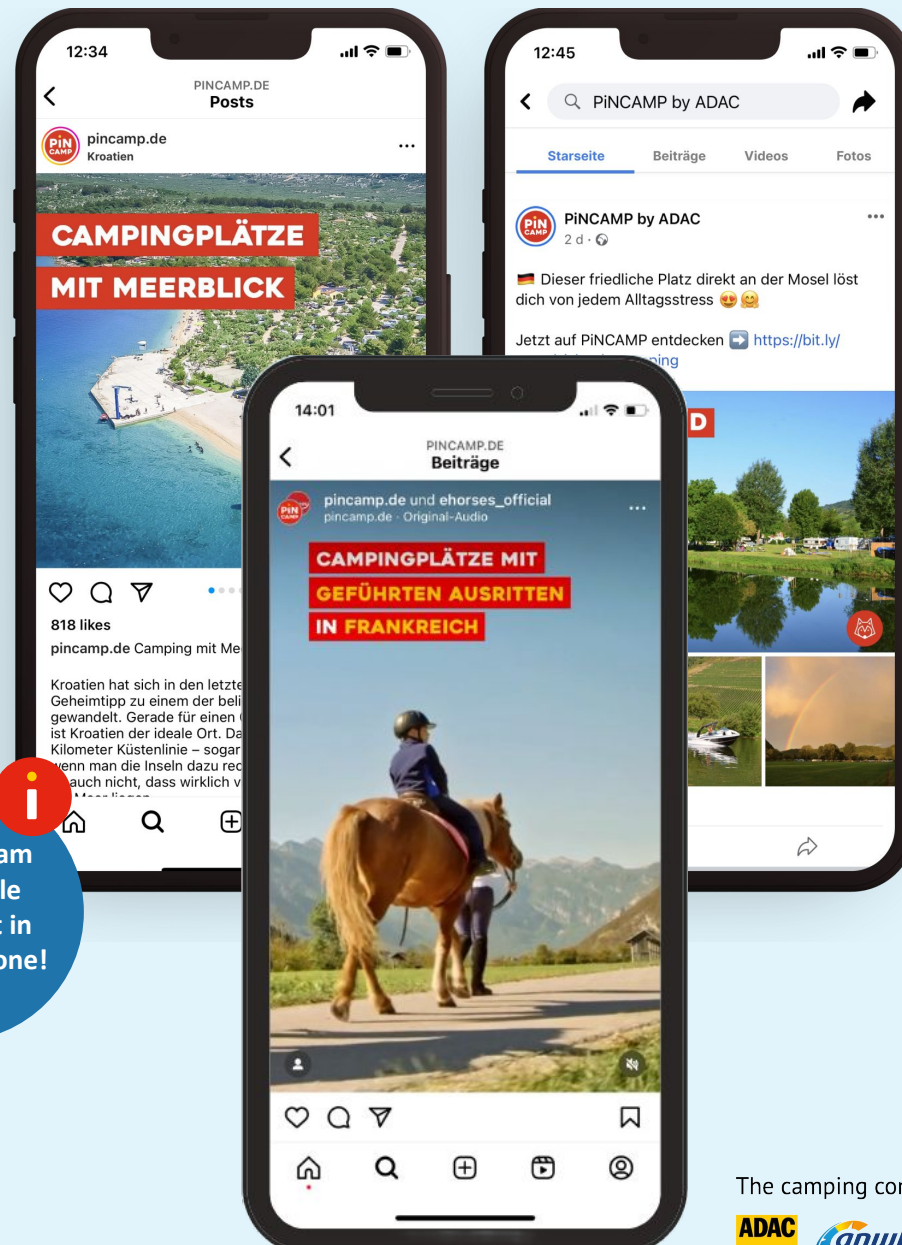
12:34

PINCAMP.DE
Posts

pincamp.de
Kroatien

CAMPINGPLÄTZE MIT MEERBLICK

818 likes

pincamp.de Camping mit Me

Kroatien hat sich in den letzte Geheimtipp zu einem der beli gewandelt. Gerade für einen ist Kroatien der ideale Ort. Da Kilometer Küstenlinie – sogar wenn man die Inseln dazu rec auch nicht, dass wirklich v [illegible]

am
le
in
one!

12:45

PiNCAMP by ADAC

Starseite Beiträge Videos Fotos

PiNCAMP by ADAC
2 d ·

Dieser friedliche Platz direkt an der Mosel löst dich von jedem Alltagsstress 😍😊

Jetzt auf PiNCAMP entdecken ➡️ https://bit.ly/ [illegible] ping

D

14:01

PINCAMP.DE
Beiträge

pincamp.de und ehorses_official
pincamp.de · Original-Audio

CAMPINGPLÄTZE MIT GEFÜHRTEN AUSRITTEN IN FRANKREICH

The camping cor

ADAC